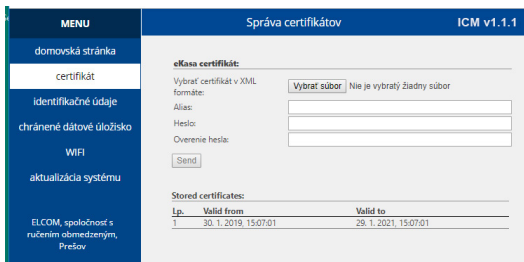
MENU

domovská stránka

certifikát

identifikačné údaje

chránené dátové úložisko

WIFI

aktualizácia systému

ELCOM, spoločnosť s ručením obmedzeným, Prešov

Správa certifikátov

ICM v1.1.1

eKasa certifikát:

Vybrať certifikát v XML formáte: Vybrať súbor Nie je vybratý žiadny súbor

Alias:

Heslo:

Overenie hesla:

Send

Stored certificates:

| Lp. | Valid from | Valid to |
|---|---|---|
| 1 | 30. 1. 2019, 15:07:01 | 29. 1. 2021, 15:07:01 |